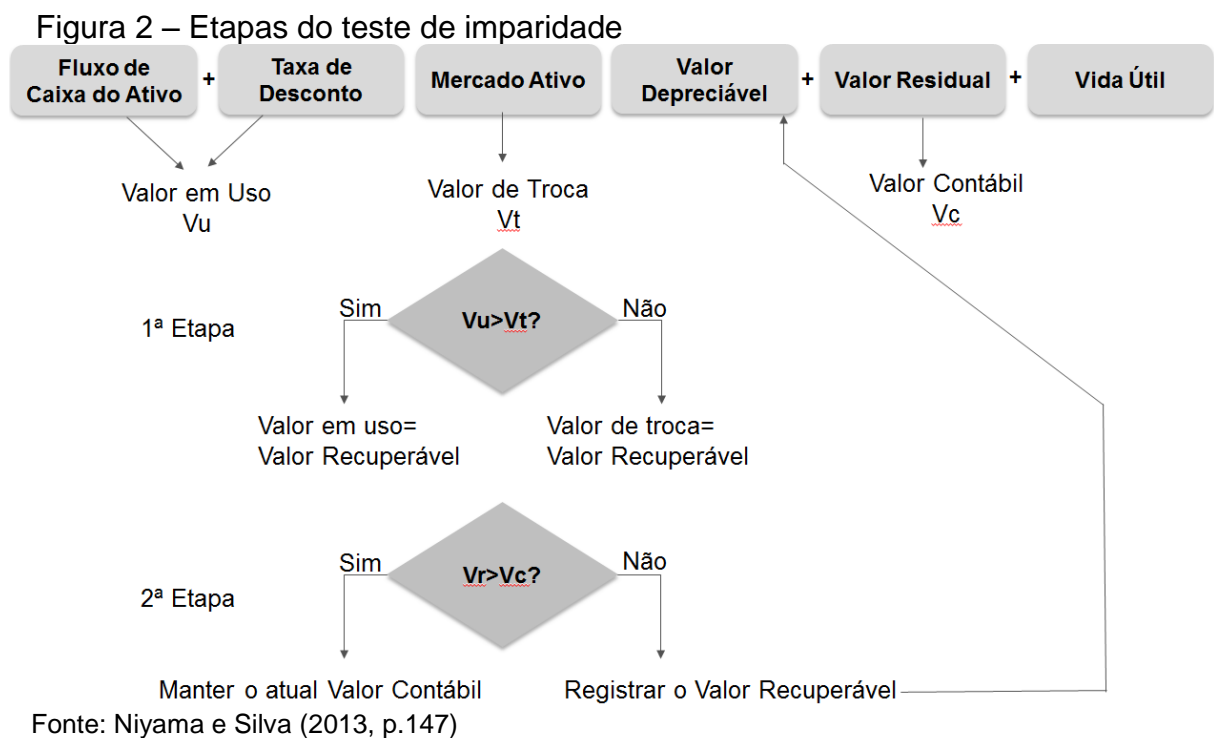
Figura 2 – Etapas do teste de imparidade

Fluxo de Caixa do Ativo + Taxa de Desconto

Mercado Ativo

Valor Depreciável + Valor Residual + Vida Útil

Valor em Uso
Vu

Valor de Troca
Vt

Valor Contábil
Vc

1ª Etapa

Sim

Vu>Vt?

Não

Valor em uso=
Valor Recuperável

Valor de troca=
Valor Recuperável

2ª Etapa

Sim

Vr>Vc?

Não

Manter o atual Valor Contábil

Registrar o Valor Recuperável

Fonte: Niyama e Silva (2013, p.147)